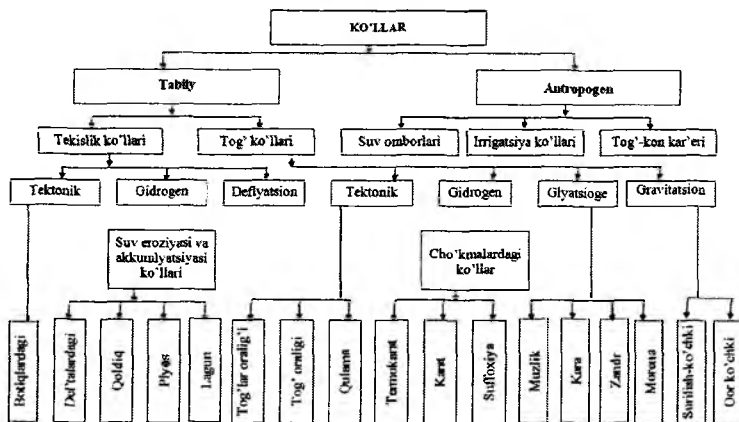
KO'LLAR

Tabiiy

Antropogen

Tekislik ko'llari

Tog' ko'llari

Suv omborlari

Irrigatsiya ko'llari

Tog'-kon kar'eri

Tektonik

Gidrogen

Deflyatsion

Tektonik

Gidrogen

Glyatsioge

Gravitatsion

Suv eroziyasi va akkumlyatsiyasi ko'llari

Cho'kmalardagi ko'llar

Botiqlardagi

Del'talardagi

Qoldiq

Plyes

Lagun

Tog'lar oralig'i

Tog' oraligi

Qulama

Termokarst

Karst

Suffoxiya

Muzlik

Kara

Zandr

Morena

Surilish-ko'chki

Oor ko'chki